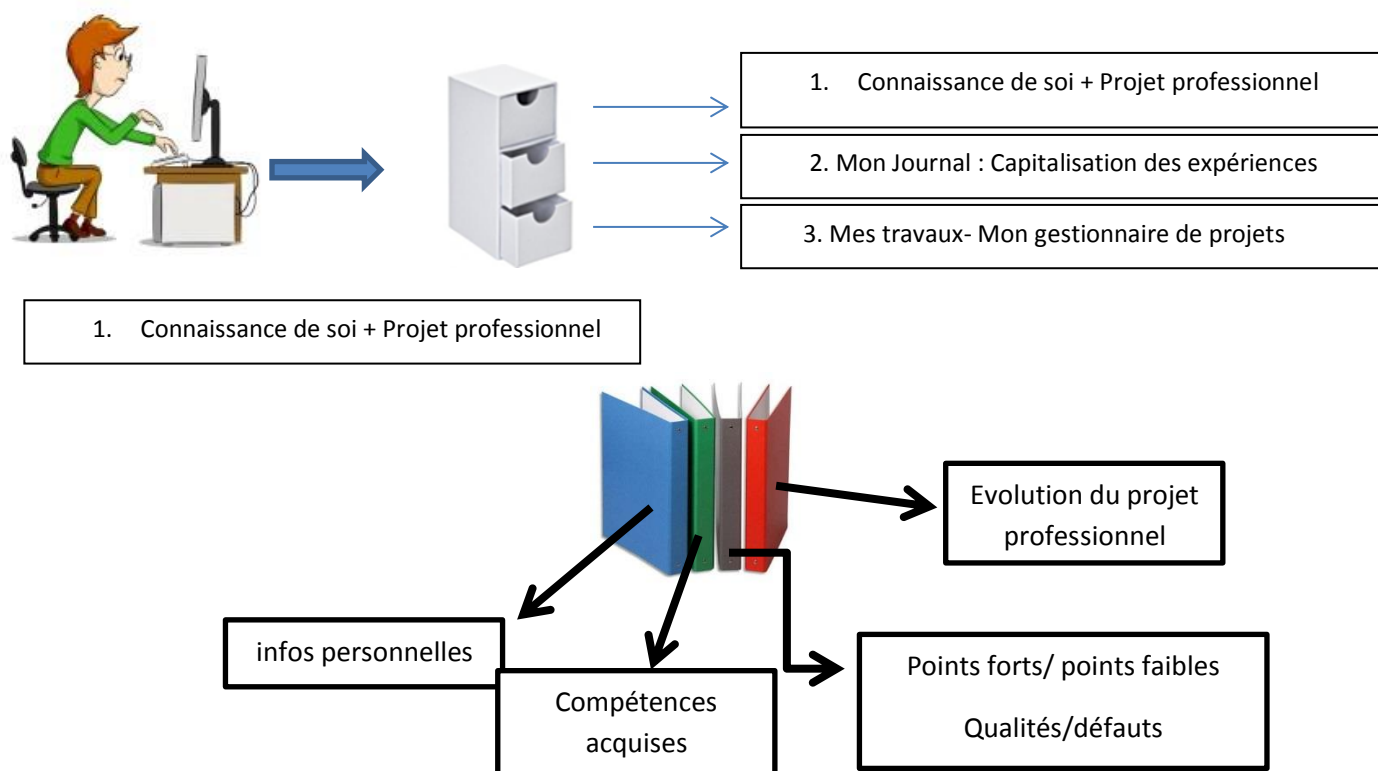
1. Connaissance de soi + Projet professionnel

2. Mon Journal : Capitalisation des expériences

3. Mes travaux- Mon gestionnaire de projets

1. Connaissance de soi + Projet professionnel

Evolution du projet professionnel

infos personnelles

Compétences acquises

Points forts/ points faibles

Qualités/défauts